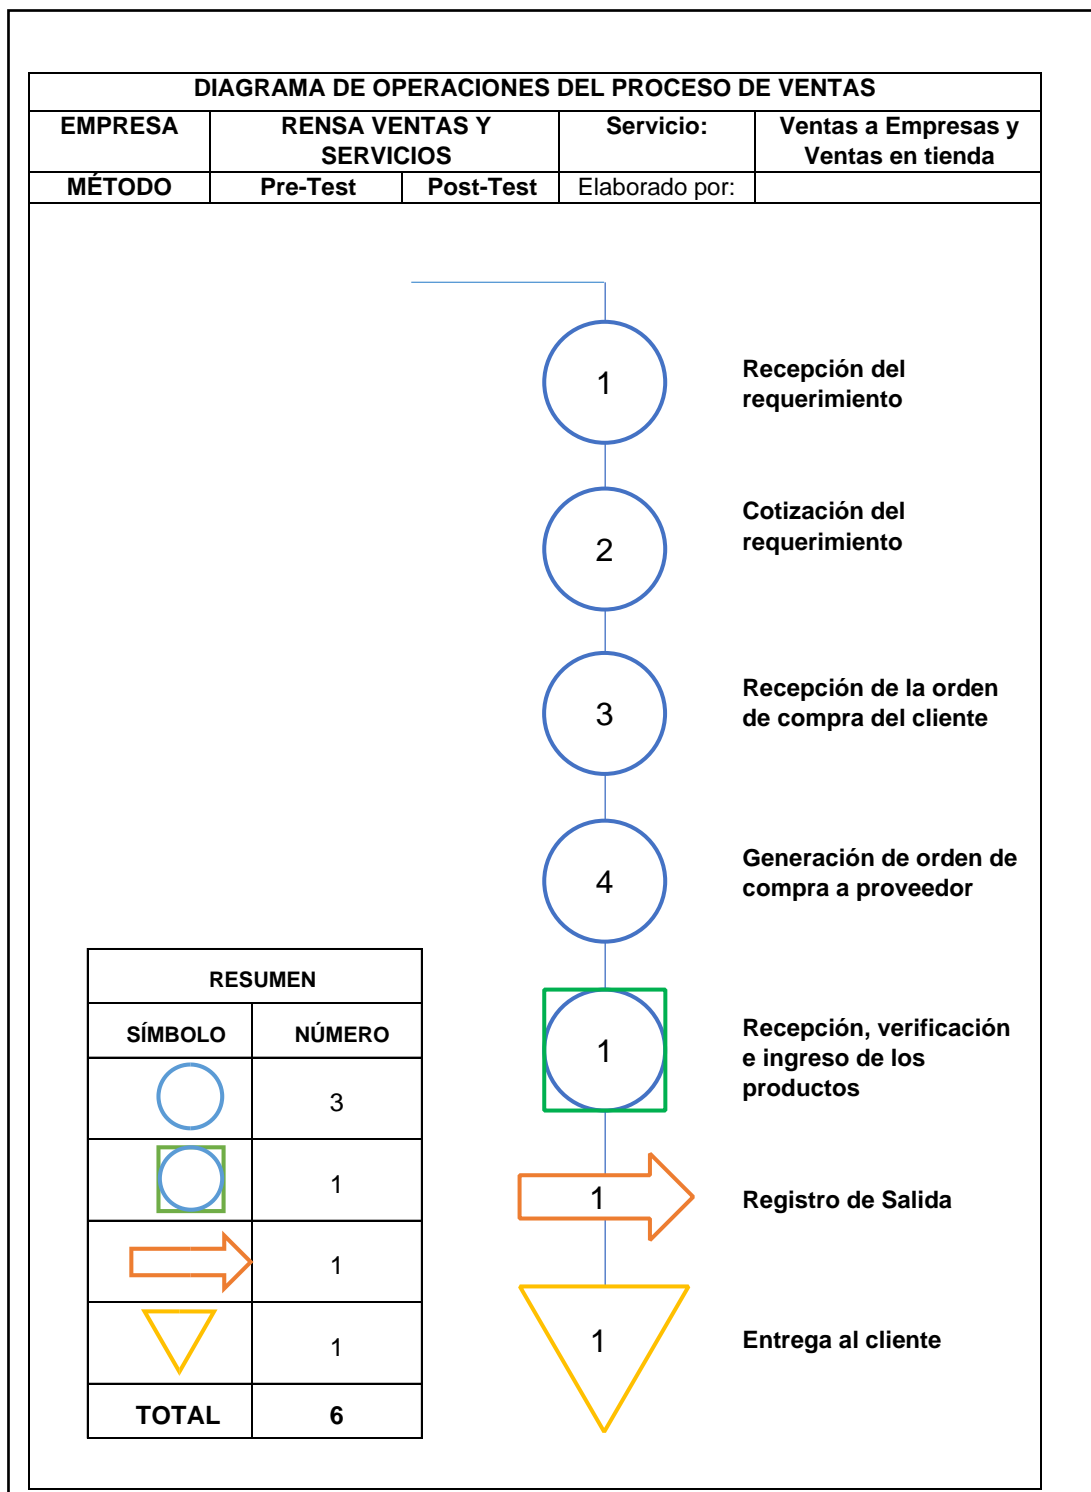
DIAGRAMA DE OPERACIONES DEL PROCESO DE VENTAS

| EMPRESA | RENSA VENTAS Y SERVICIOS | | Servicio: | Ventas a Empresas y Ventas en tienda |
|---|---|---|---|---|
| MÉTODO | Pre-Test | Post-Test | Elaborado por: | |

1
Recepción del requerimiento

2
Cotización del requerimiento

3
Recepción de la orden de compra del cliente

4
Generación de orden de compra a proveedor

1
Recepción, verificación e ingreso de los productos

1
Registro de Salida

1
Entrega al cliente

| RESUMEN | |
|---|---|
| SÍMBOLO | NÚMERO |
| | 3 |
| | 1 |
| | 1 |
| | 1 |
| TOTAL | 6 |